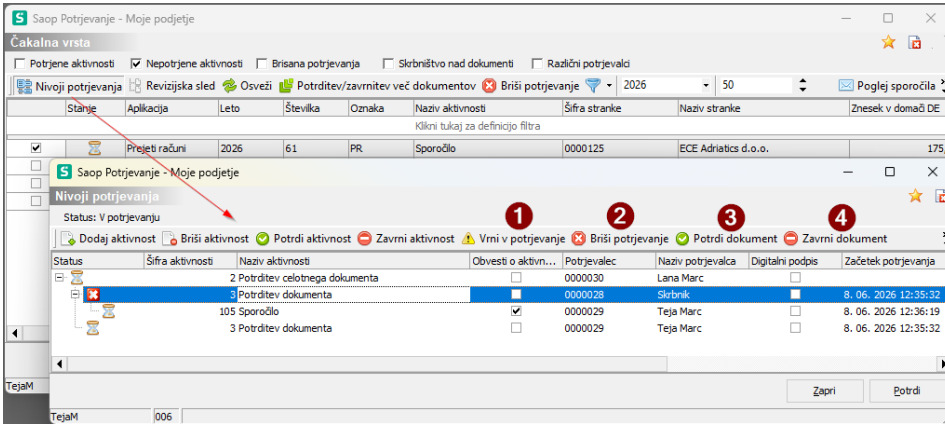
Saop Potrjevanje - Moje podjetje

Čakalna vrsta

Potrjene aktivnosti Nepotrjene aktivnosti Brisana potrjevanja Skrbništvo nad dokumenti Različni potrjevalci

Nivoji potrjevanja Revizijska sled Osveži Potrditev/zavrnitev več dokumentov Briši potrjevanje 2026 50 Poglej sporočila

| Stanje | Aplikacija | Leto | Številka | Oznaka | Naziv aktivnosti | Šifra stranke | Naziv stranke | Znesek v domači DE |
|---|---|---|---|---|---|---|---|---|
| | | | | | Klikni tukaj za definicijo filtra | | | |
| | Prejeti računi | 2026 | 61 | PR | Sporočilo | 0000125 | ECE Adriatics d.o.o. | 175 |

TejaM

Saop Potrjevanje - Moje podjetje

Nivoji potrjevanja

Status: V potrjevanju

1 2 3 4

Dodaj aktivnost Briši aktivnost Potrdi aktivnost Zavrni aktivnost Vrni v potrjevanje Briši potrjevanje Potrdi dokument Zavrni dokument

| Status | Šifra aktivnosti | Naziv aktivnosti | Obvesti o aktivn... | Potrjevalec | Naziv potrjevalca | Digitalni podpis | Začetek potrjevanja |
|---|---|---|---|---|---|---|---|
| | 2 | Potrditev celotnega dokumenta | | 0000030 | Lana Marc | | |
| | 3 | Potrditev dokumenta | | 0000028 | Skrbnik | | 8. 06. 2026 12:35:32 |
| | 105 | Sporočilo | ✓ | 0000029 | Teja Marc | | 8. 06. 2026 12:36:19 |
| | 3 | Potrditev dokumenta | | 0000029 | Teja Marc | | 8. 06. 2026 12:35:32 |

Zapri Potrdi

TejaM 006